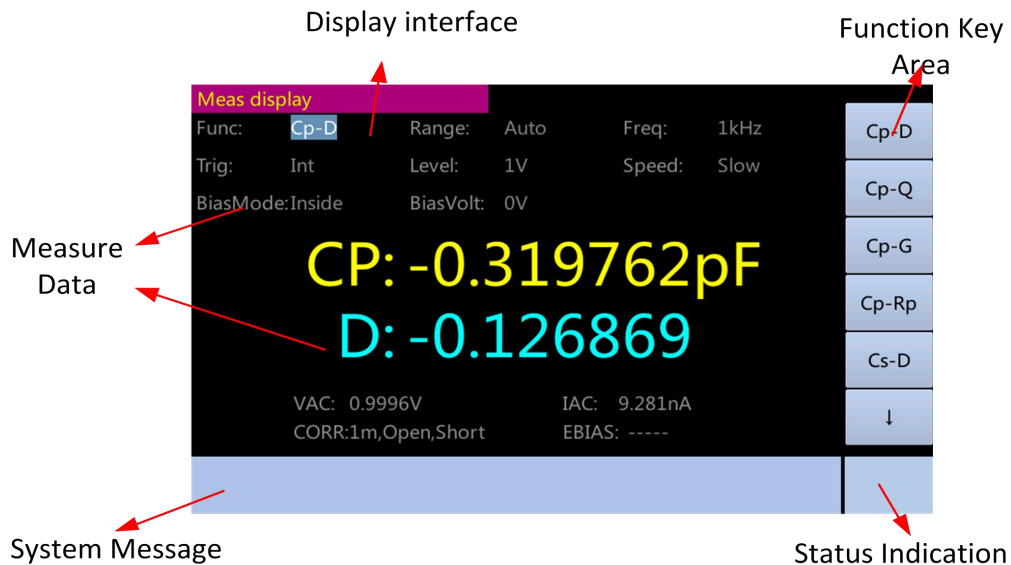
Display interface

Function Key Area

Meas display

Func: Cp-D Range: Auto Freq: 1kHz

Trig: Int Level: 1V Speed: Slow

BiasMode:Inside BiasVolt: 0V

Measure Data

CP: -0.319762pF

D: -0.126869

VAC: 0.9996V IAC: 9.281nA

CORR:1m,Open,Short EBIAS: -----

Cp-D

Cp-Q

Cp-G

Cp-Rp

Cs-D

↓

System Message

Status Indication